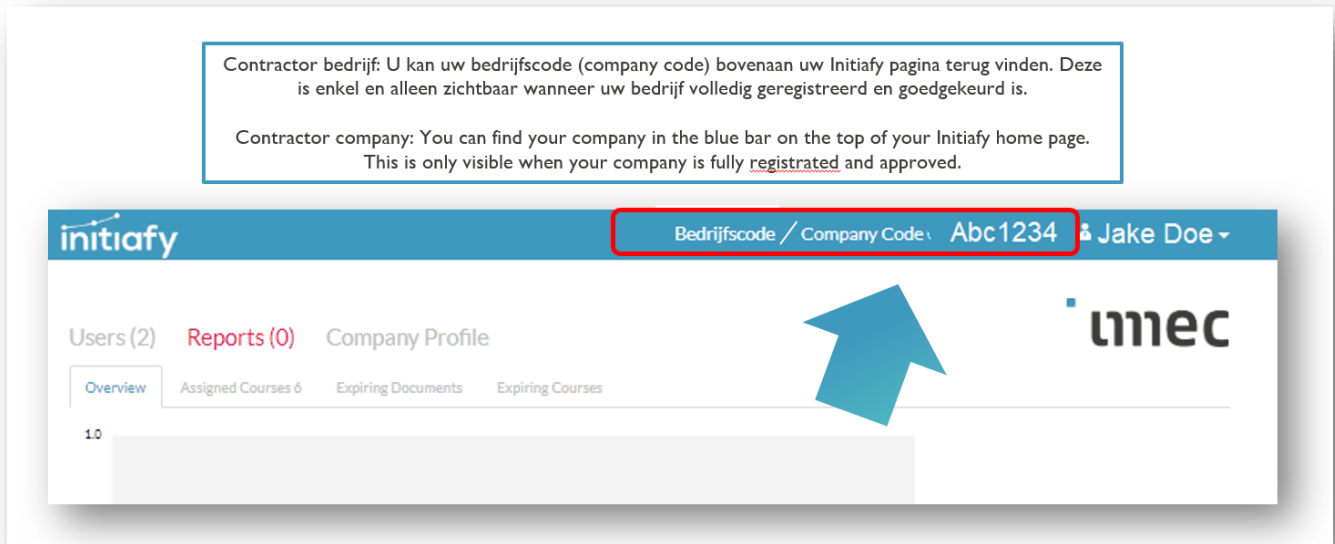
Contractor bedrijf: U kan uw bedrijfscode (company code) bovenaan uw Initiafy pagina terug vinden. Deze is enkel en alleen zichtbaar wanneer uw bedrijf volledig geregistreerd en goedgekeurd is.

Contractor company: You can find your company in the blue bar on the top of your Initiafy home page. This is only visible when your company is fully registrated and approved.

initiafy

Bedrijfscode / Company Code: Abc1234

Jake Doe

imec

Users (2) Reports (0) Company Profile

Overview Assigned Courses 6 Expiring Documents Expiring Courses

1.0